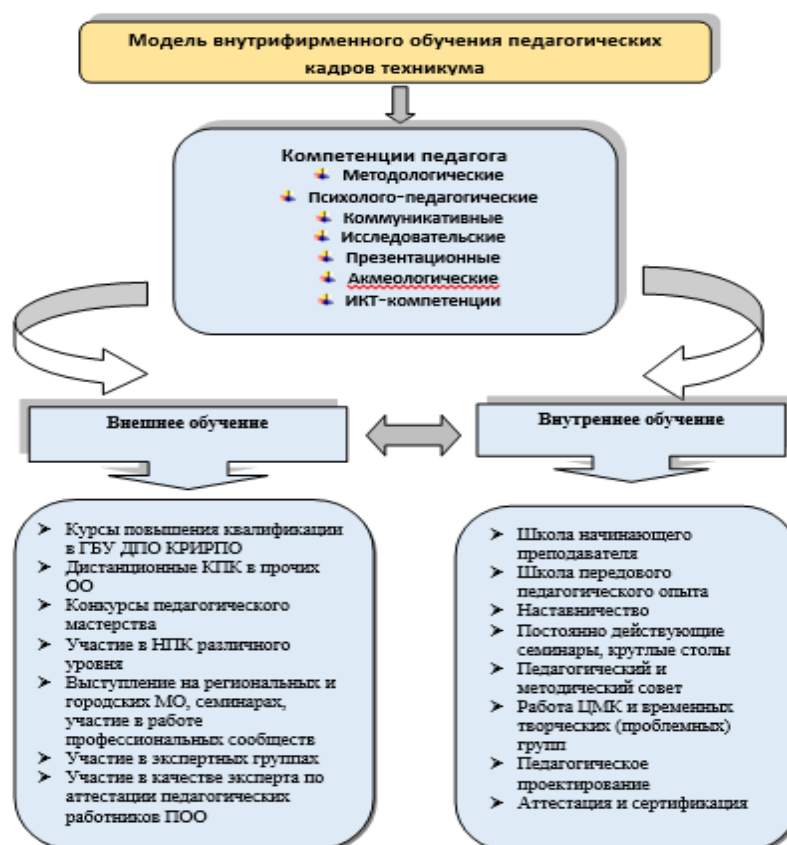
Модель внутрифирменного обучения педагогических кадров техникума

Компетенции педагога
Методологические
Психолого-педагогические
Коммуникативные
Исследовательские
Презентационные
Акмеологические
ИКТ-компетенции

Внешнее обучение

Внутреннее обучение

➢ Курсы повышения квалификации в ГБУ ДПО КРИРПО
➢ Дистанционные КПК в прочих ОО
➢ Конкурсы педагогического мастерства
➢ Участие в НПК различного уровня
➢ Выступление на региональных и городских МО, семинарах, участие в работе профессиональных сообществ
➢ Участие в экспертных группах
➢ Участие в качестве эксперта по аттестации педагогических работников ПОО

➢ Школа начинающего преподавателя
➢ Школа передового педагогического опыта
➢ Наставничество
➢ Постоянно действующие семинары, круглые столы
➢ Педагогический и методический совет
➢ Работа ЦМК и временных творческих (проблемных) групп
➢ Педагогическое проектирование
➢ Аттестация и сертификация